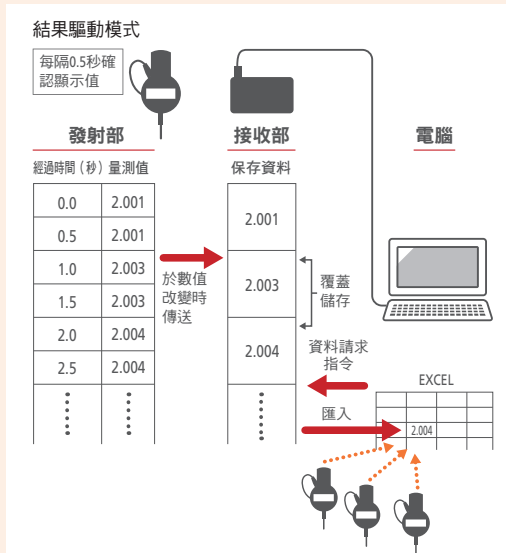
結果驅動模式

每隔0.5秒確認顯示值

發射部

經過時間（秒）量測值

| 經過時間（秒） | 量測值 |
|---|---|
| 0.0 | 2.001 |
| 0.5 | 2.001 |
| 1.0 | 2.003 |
| 1.5 | 2.003 |
| 2.0 | 2.004 |
| 2.5 | 2.004 |
| ⋮ | ⋮ |

於數值改變時傳送

接收部

保存資料

| 保存資料 |
|---|
| 2.001 |
| 2.003 |
| 2.004 |
| ⋮ |

覆蓋儲存

電腦

資料請求指令

EXCEL

2.004

匯入